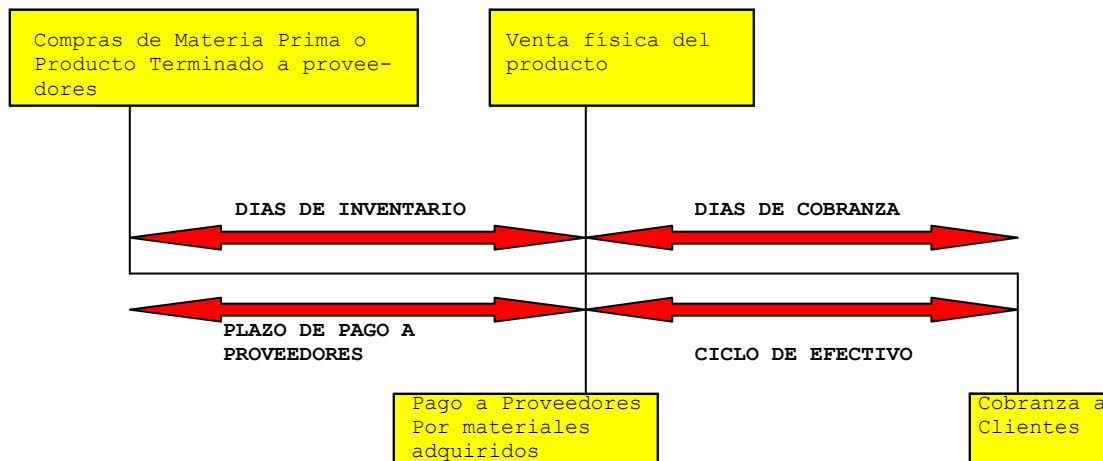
Compras de Materia Prima o Producto Terminado a proveedores

Venta física del producto

DIAS DE INVENTARIO

DIAS DE COBRANZA

PLAZO DE PAGO A PROVEEDORES

CICLO DE EFECTIVO

Pago a Proveedores Por materiales adquiridos

Cobranza a Clientes